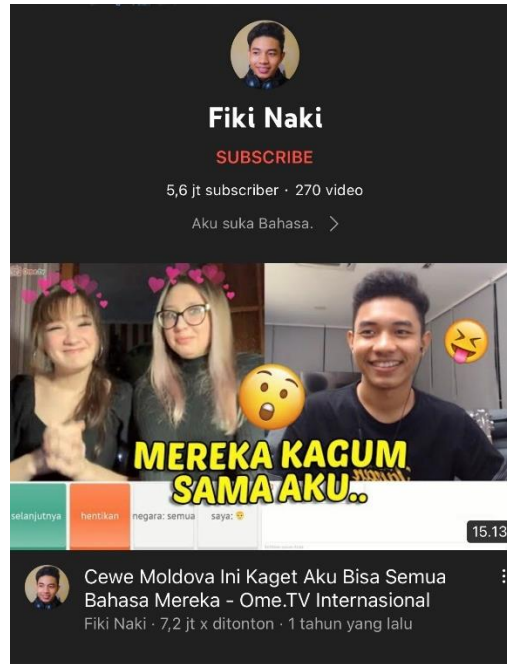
Fiki Naki

SUBSCRIBE

5,6 jt subscriber · 270 video

Aku suka Bahasa. >

MEREKA KAGUM SAMA AKU..

selanjutnya

hentikan

negara: semua

saya:

15.13

Cewe Moldova Ini Kaget Aku Bisa Semua Bahasa Mereka - Ome.TV Internasional

Fiki Naki · 7,2 jt x ditonton · 1 tahun yang lalu